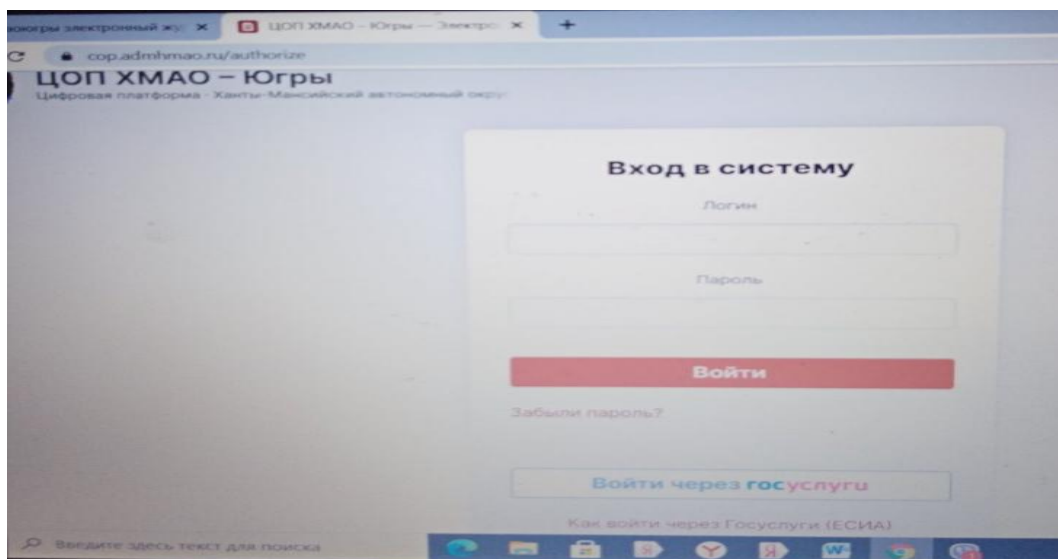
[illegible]югры электронный жу ×
ЦОП ХМАО – Югры — Электро ×
+
cop.admhmao.ru/authorize
ЦОП ХМАО – Югры
Цифровая платформа · Ханты-Мансийский автономный окру

Вход в систему
Логин
Пароль
Войти
Забыли пароль?
Войти через госуслуги
Как войти через Госуслуги (ЕСИА)
Введите здесь текст для поиска